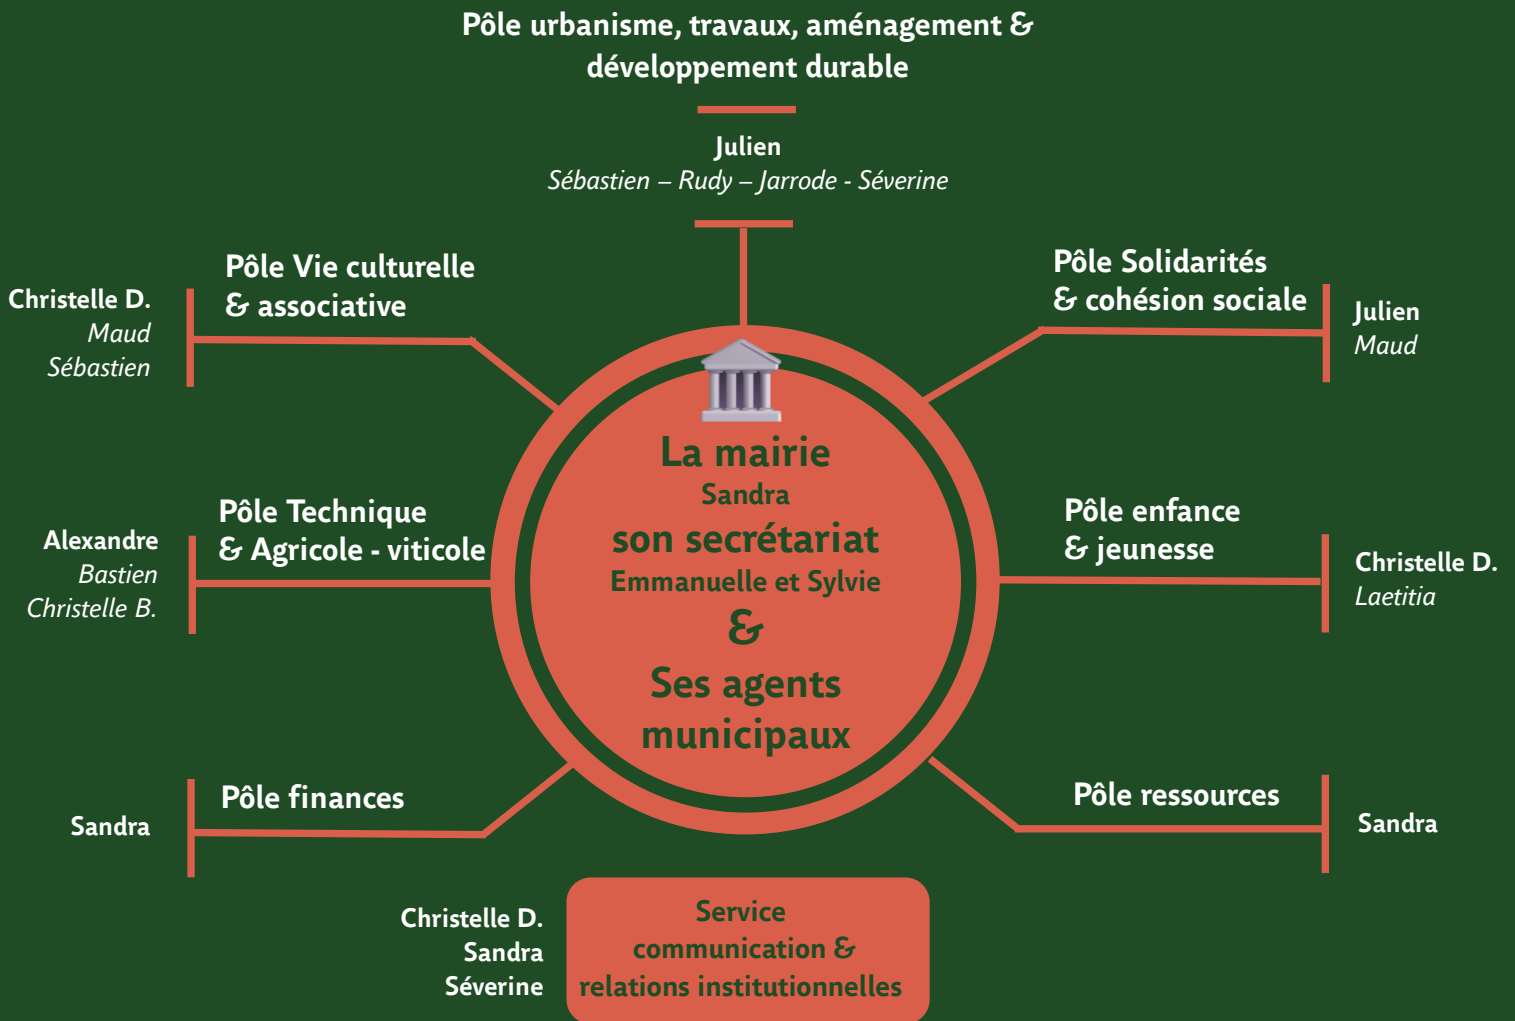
Pôle urbanisme, travaux, aménagement & développement durable

Julien
Sébastien – Rudy – Jarrode - Séverine

Pôle Vie culturelle & associative

Christelle D.
Maud
Sébastien

Pôle Solidarités & cohésion sociale

Julien
Maud

La mairie
Sandra
son secrétariat
Emmanuelle et Sylvie
&
Ses agents municipaux

Pôle Technique & Agricole - viticole

Alexandre
Bastien
Christelle B.

Pôle enfance & jeunesse

Christelle D.
Laetitia

Pôle finances

Sandra

Pôle ressources

Sandra

Christelle D.
Sandra
Séverine

Service communication & relations institutionnelles